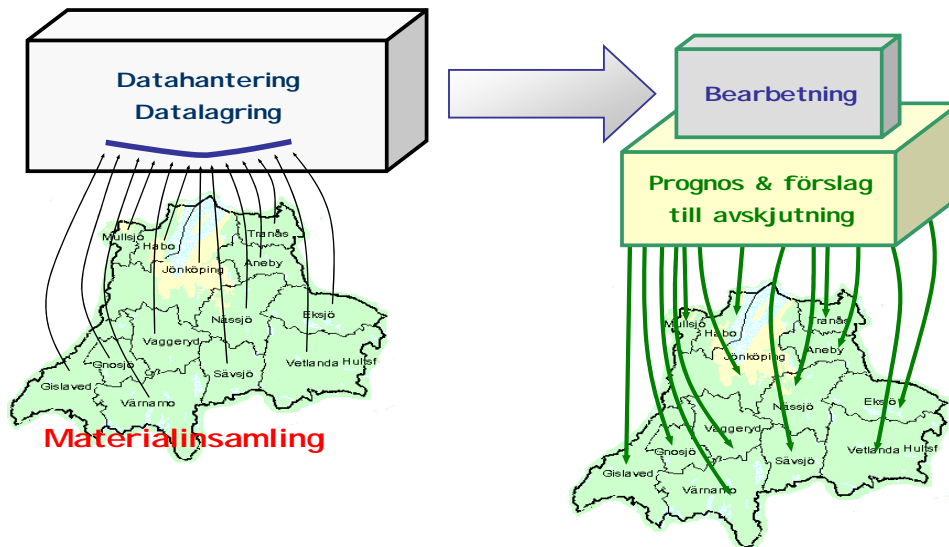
Datahantering
Datalagring

Mullsjö
Habo
Tranås
Jönköping
Aneby
Eksjö
Nässjö
Vaggeryd
Gnosjö
Vetlanda
Hultsf
Gislaved
Sävsjö
Värnamo

Materialinsamling

Bearbetning

Prognos & förslag
till avskjutning

Mullsjö
Habo
Tranås
Jönköping
Aneby
Nässjö
Eksjö
Vaggeryd
Gnosjö
Vetlanda
Hultsf
Gislaved
Sävsjö
Värnamo